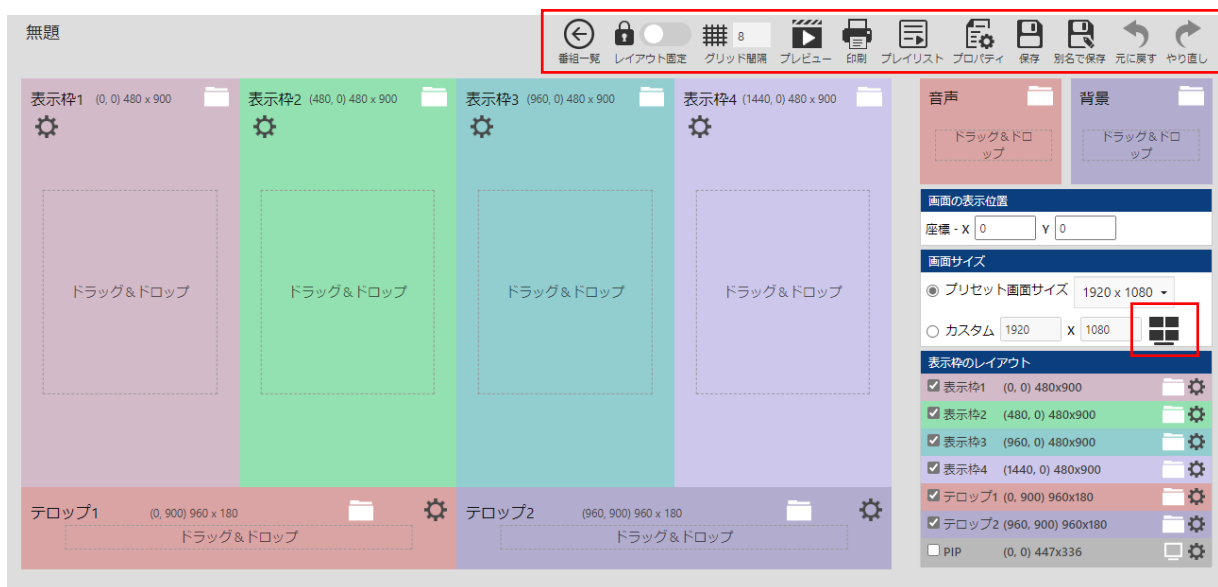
無題

番組一覧 レイアウト固定 8 グリッド間隔 プレビュー 印刷 プレイリスト プロパティ 保存 別名で保存 元に戻す やり直し

表示枠1 (0, 0) 480 x 900

ドラッグ＆ドロップ

表示枠2 (480, 0) 480 x 900

ドラッグ＆ドロップ

表示枠3 (960, 0) 480 x 900

ドラッグ＆ドロップ

表示枠4 (1440, 0) 480 x 900

ドラッグ＆ドロップ

テロップ1 (0, 900) 960 x 180

ドラッグ＆ドロップ

テロップ2 (960, 900) 960 x 180

ドラッグ＆ドロップ

音声

ドラッグ＆ドロップ

背景

ドラッグ＆ドロップ

画面の表示位置

座標 - X 0 Y 0

画面サイズ

プリセット画面サイズ 1920 x 1080

カスタム 1920 X 1080

表示枠のレイアウト

| 表示枠1 | (0, 0) 480x900 |
|---|---|
| 表示枠2 | (480, 0) 480x900 |
| 表示枠3 | (960, 0) 480x900 |
| 表示枠4 | (1440, 0) 480x900 |
| テロップ1 | (0, 900) 960x180 |
| テロップ2 | (960, 900) 960x180 |
| PIP | (0, 0) 447x336 |